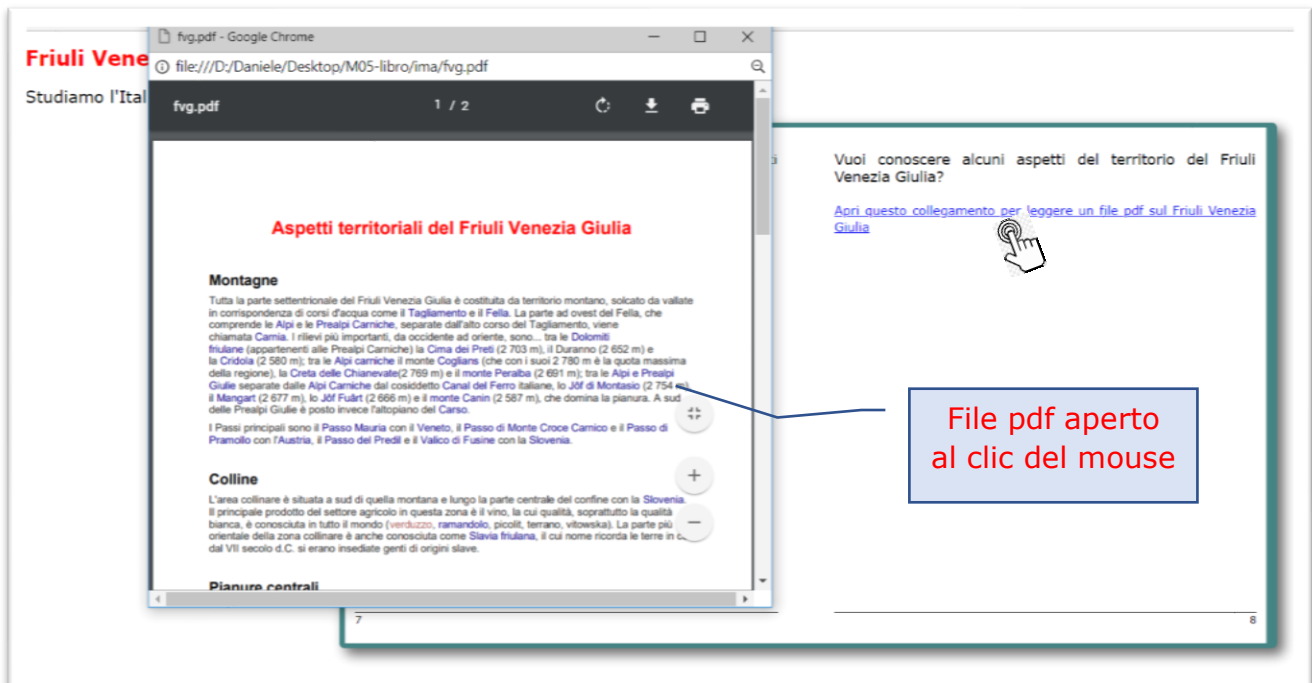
Friuli Vene

Studiamo l'Ital

fvg.pdf - Google Chrome

file:///D:/Daniele/Desktop/M05-libro/ima/fvg.pdf

fvg.pdf

1 / 2

Aspetti territoriali del Friuli Venezia Giulia

Montagne

Tutta la parte settentrionale del Friuli Venezia Giulia è costituita da territorio montano, solcato da vallate in corrispondenza di corsi d'acqua come il Tagliamento e il Fella. La parte ad ovest del Fella, che comprende le Alpi e le Prealpi Carniche, separate dall'alto corso del Tagliamento, viene chiamata Carnia. I rilievi più importanti, da occidente ad oriente, sono... tra le Dolomiti friulane (appartenenti alle Prealpi Carniche) la Cima dei Preti (2 703 m), il Duranno (2 652 m) e la Cridola (2 580 m); tra le Alpi carniche il monte Coglians (che con i suoi 2 780 m è la quota massima della regione), la Creta delle Chianevate(2 769 m) e il monte Peralba (2 691 m); tra le Alpi e Prealpi Giulie separate dalle Alpi Carniche dal cosiddetto Canal del Ferro italiane, lo Jôf di Montasio (2 754 m), il Mangart (2 677 m), lo Jôf Fuârt (2 666 m) e il monte Canin (2 587 m), che domina la pianura. A sud delle Prealpi Giulie è posto invece l'altopiano del Carso.

I Passi principali sono il Passo Mauria con il Veneto, il Passo di Monte Croce Carnico e il Passo di Pramollo con l'Austria, il Passo del Predil e il Valico di Fusine con la Slovenia.

Colline

L'area collinare è situata a sud di quella montana e lungo la parte centrale del confine con la Slovenia. Il principale prodotto del settore agricolo in questa zona è il vino, la cui qualità, soprattutto la qualità bianca, è conosciuta in tutto il mondo (verduzzo, ramandolo, picolit, terrano, vitowska). La parte più orientale della zona collinare è anche conosciuta come Slavia friulana, il cui nome ricorda le terre in c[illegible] dal VII secolo d.C. si erano insediate genti di origini slave.

Pianure centrali

Vuoi conoscere alcuni aspetti del territorio del Friuli Venezia Giulia?

Apri questo collegamento per leggere un file pdf sul Friuli Venezia Giulia

File pdf aperto al clic del mouse

7

8